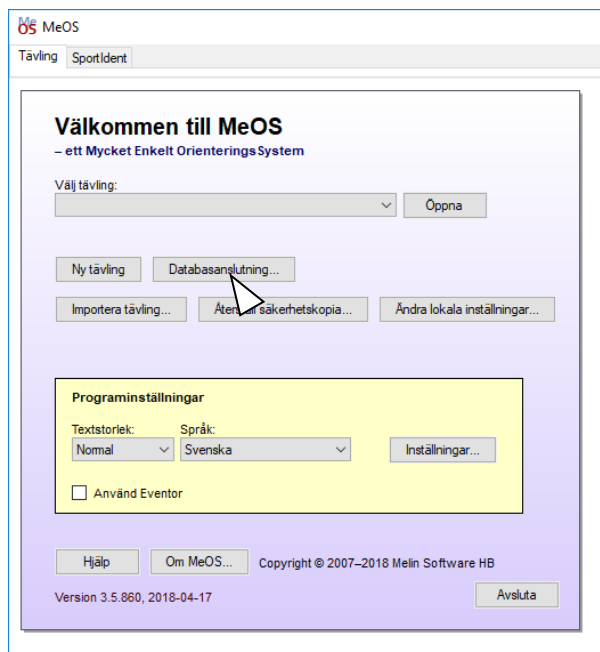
Me OS MeOS

Tävling SportIdent

Välkommen till MeOS
– ett Mycket Enkelt OrienteringsSystem

Välj tävling:

Öppna

Ny tävling Databasanslutning...

Importera tävling... Återställ säkerhetskopia... Ändra lokala inställningar...

Programinställningar

Textstorlek: Normal
Språk: Svenska
Inställningar...

Använd Eventor

Hjälp Om MeOS... Copyright © 2007–2018 Melin Software HB

Version 3.5.860, 2018-04-17

Avsluta